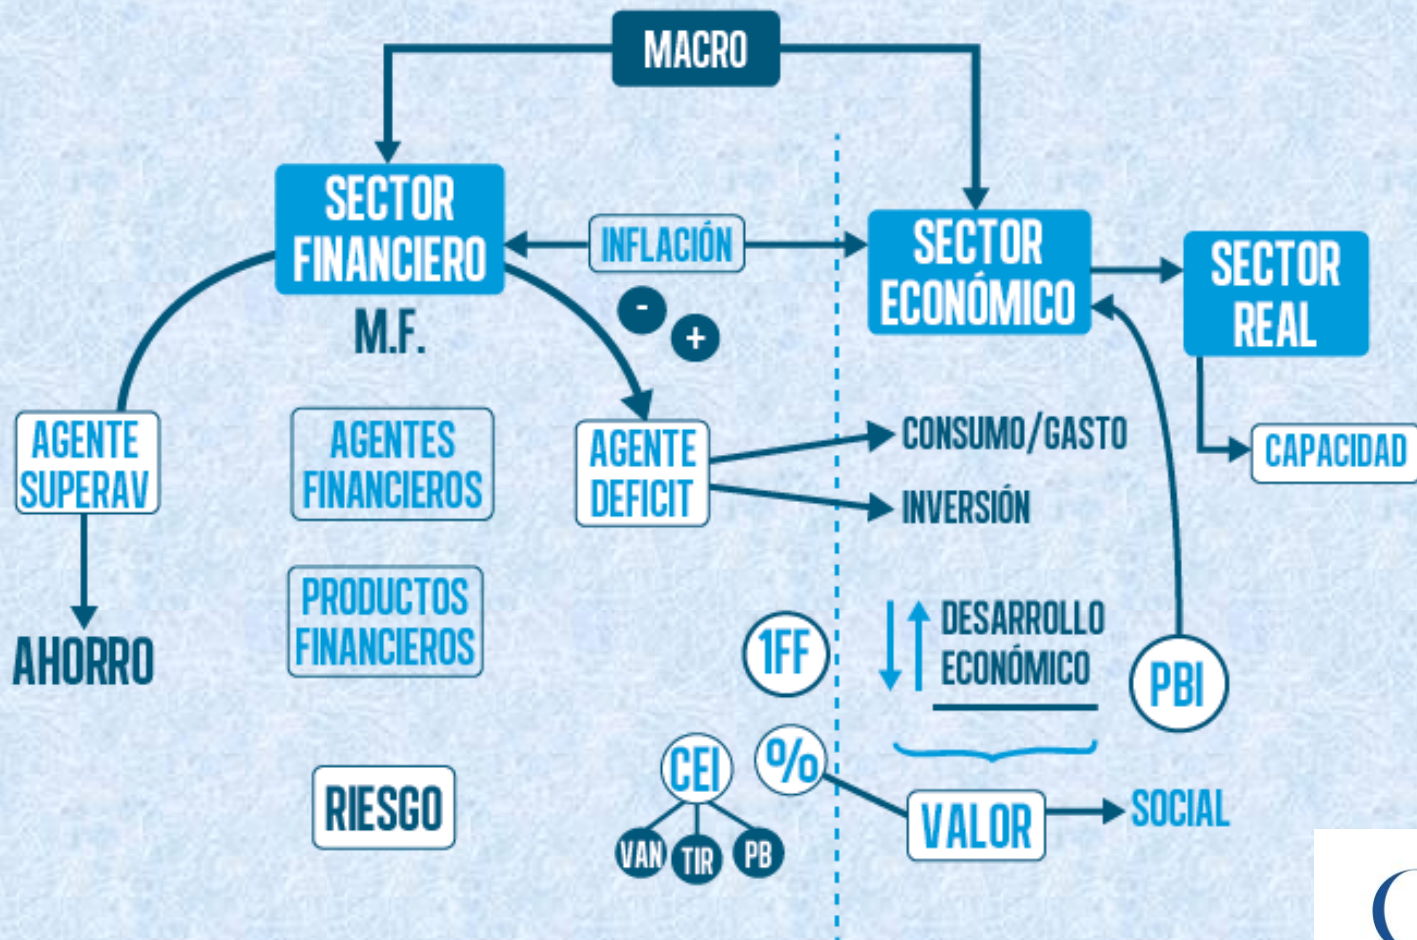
MACRO

SECTOR FINANCIERO

M.F.

INFLACIÓN

-

+

SECTOR ECONÓMICO

SECTOR REAL

CAPACIDAD

AGENTE SUPERAV

AHORRO

AGENTES FINANCIEROS

PRODUCTOS FINANCIEROS

RIESGO

AGENTE DEFICIT

CONSUMO/GASTO

INVERSIÓN

1FF

DESARROLLO ECONÓMICO

PBI

%

CEI

VAN TIR PB

VALOR

SOCIAL